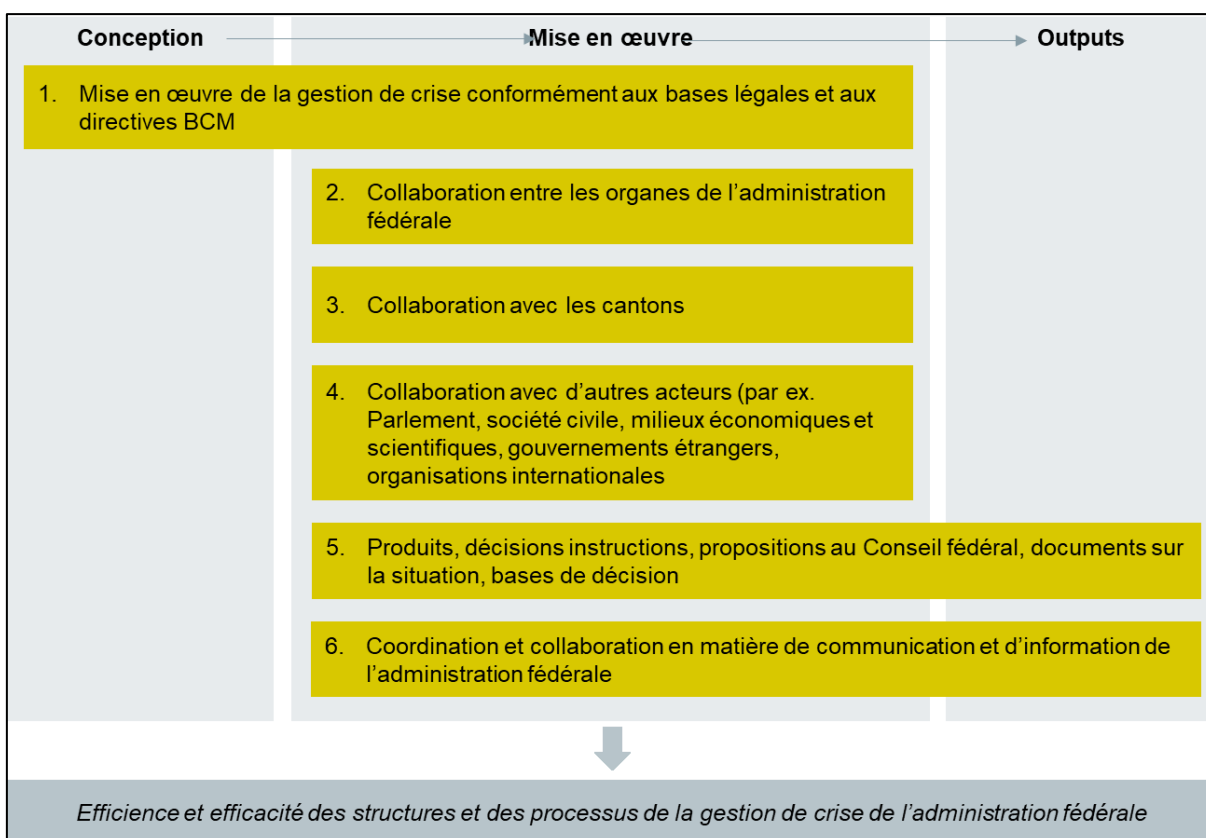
Conception

Mise en œuvre

Outputs

1. Mise en œuvre de la gestion de crise conformément aux bases légales et aux directives BCM

2. Collaboration entre les organes de l'administration fédérale

3. Collaboration avec les cantons

4. Collaboration avec d'autres acteurs (par ex. Parlement, société civile, milieux économiques et scientifiques, gouvernements étrangers, organisations internationales

5. Produits, décisions instructions, propositions au Conseil fédéral, documents sur la situation, bases de décision

6. Coordination et collaboration en matière de communication et d'information de l'administration fédérale

*Efficience et efficacité des structures et des processus de la gestion de crise de l'administration fédérale*